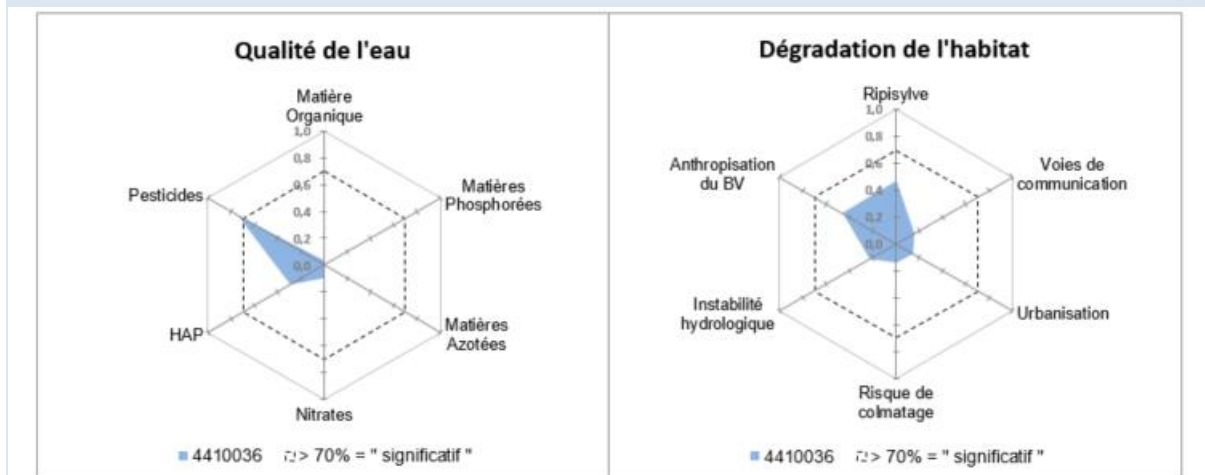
Qualité de l'eau

Matière Organique
1,0
0,8
0,6
0,4
0,2
0,0
Matières Phosphorées
Pesticides
HAP
Matières Azotées
Nitrates

4410036 > 70% = " significatif "

Dégradation de l'habitat

Ripisylve
1,0
0,8
0,6
0,4
0,2
0,0
Anthropisation du BV
Voies de communication
Instabilité hydrologique
Urbanisation
Risque de colmatage

4410036 > 70% = " significatif "